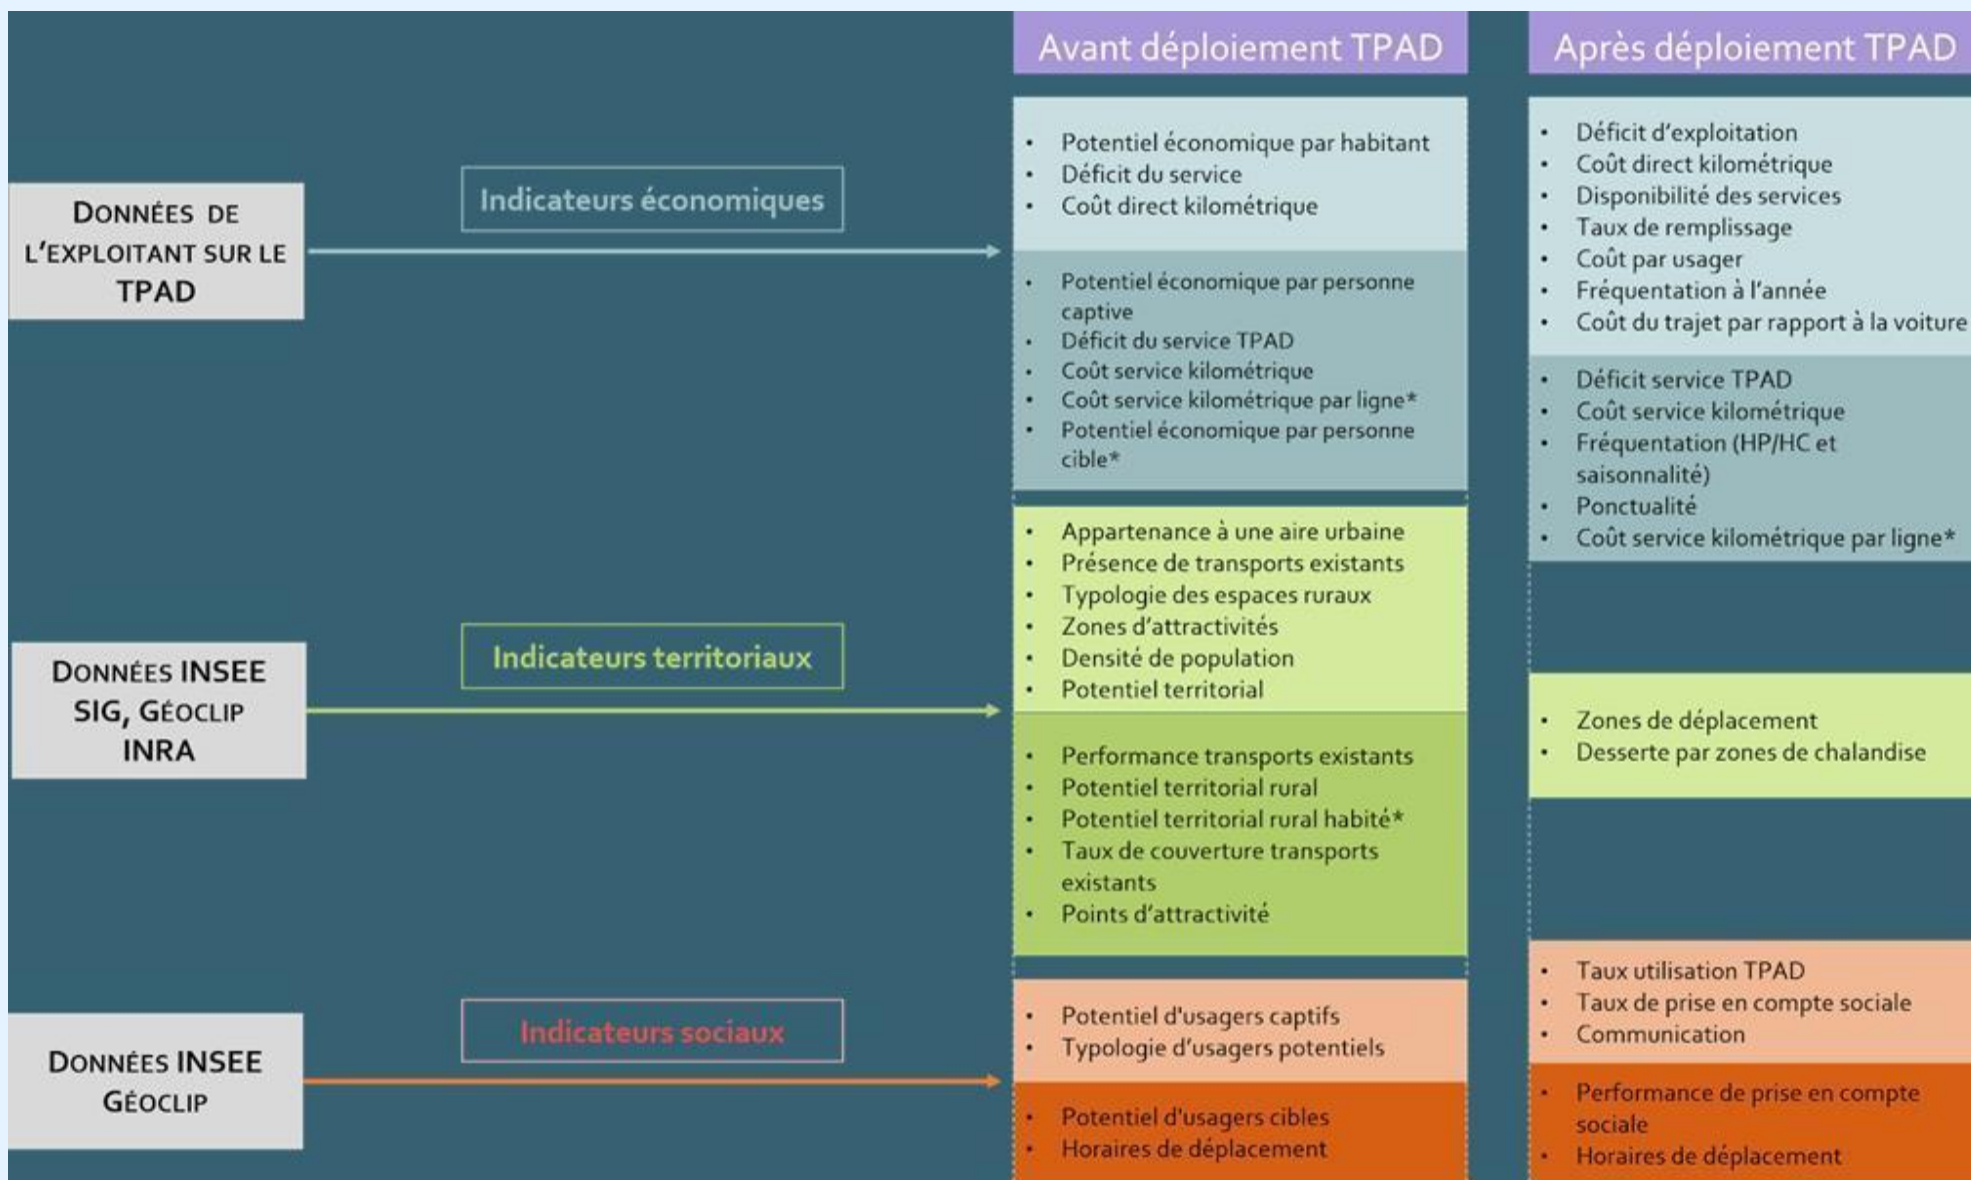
Avant déploiement TPAD

Après déploiement TPAD

Données de l'exploitant sur le TPAD

Indicateurs économiques

- Potentiel économique par habitant
- Déficit du service
- Coût direct kilométrique

- Potentiel économique par personne captive
- Déficit du service TPAD
- Coût service kilométrique
- Coût service kilométrique par ligne*
- Potentiel économique par personne cible*

- Déficit d'exploitation
- Coût direct kilométrique
- Disponibilité des services
- Taux de remplissage
- Coût par usager
- Fréquentation à l'année
- Coût du trajet par rapport à la voiture

- Déficit service TPAD
- Coût service kilométrique
- Fréquentation (HP/HC et saisonnalité)
- Ponctualité
- Coût service kilométrique par ligne*

Données INSEE SIG, Géoclip INRA

Indicateurs territoriaux

- Appartenance à une aire urbaine
- Présence de transports existants
- Typologie des espaces ruraux
- Zones d'attractivités
- Densité de population
- Potentiel territorial

- Performance transports existants
- Potentiel territorial rural
- Potentiel territorial rural habité*
- Taux de couverture transports existants
- Points d'attractivité

- Zones de déplacement
- Desserte par zones de chalandise

Données INSEE Géoclip

Indicateurs sociaux

- Potentiel d'usagers captifs
- Typologie d'usagers potentiels

- Potentiel d'usagers cibles
- Horaires de déplacement

- Taux utilisation TPAD
- Taux de prise en compte sociale
- Communication

- Performance de prise en compte sociale
- Horaires de déplacement